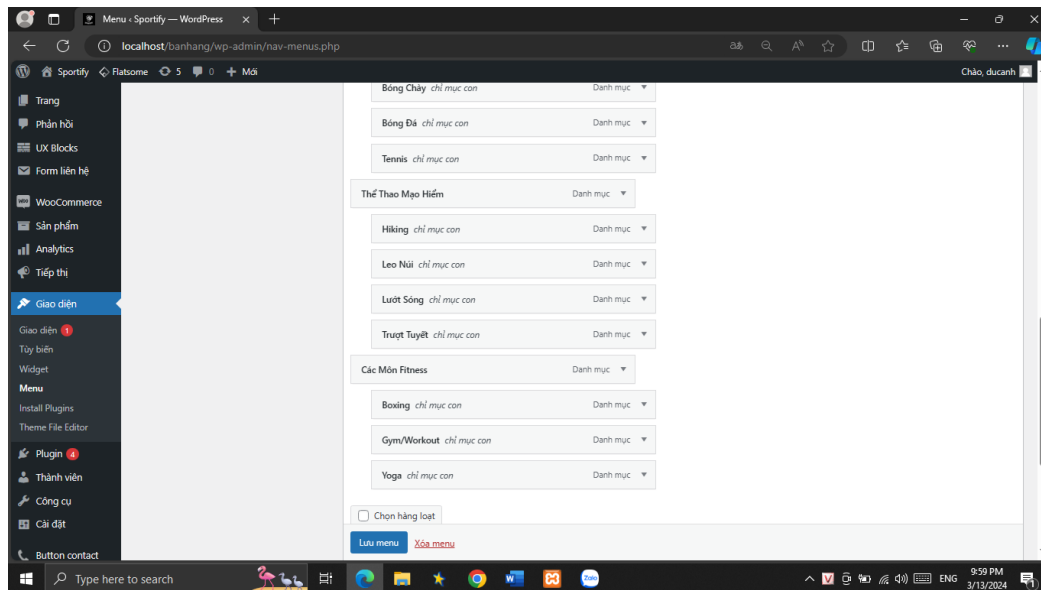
Menu ‹ Sportify — WordPress
localhost/banhang/wp-admin/nav-menus.php
Sportify Flatsome 5 0 Mới
Chào, ducanh

Trang
Phản hồi
UX Blocks
Form liên hệ
WooCommerce
Sản phẩm
Analytics
Tiếp thị
Giao diện
Giao diện 1
Tùy biến
Widget
Menu
Install Plugins
Theme File Editor
Plugin 4
Thành viên
Công cụ
Cài đặt
Button contact

Bóng Chày chỉ mục con Danh mục
Bóng Đá chỉ mục con Danh mục
Tennis chỉ mục con Danh mục
Thể Thao Mạo Hiểm Danh mục
Hiking chỉ mục con Danh mục
Leo Núi chỉ mục con Danh mục
Lướt Sóng chỉ mục con Danh mục
Trượt Tuyết chỉ mục con Danh mục
Các Môn Fitness Danh mục
Boxing chỉ mục con Danh mục
Gym/Workout chỉ mục con Danh mục
Yoga chỉ mục con Danh mục
Chọn hàng loạt
Lưu menu Xóa menu

Type here to search
ENG 9:59 PM 3/13/2024